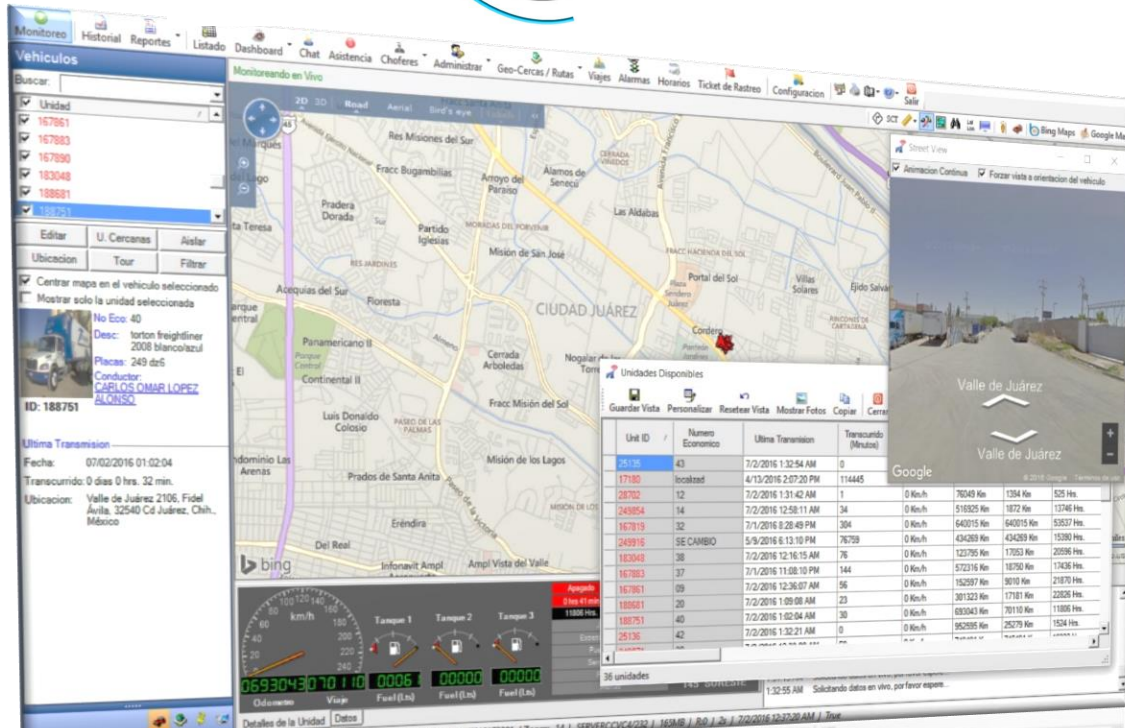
Monitoreo Historial Reportes Listado Dashboard Chat Asistencia Choferes Administrar Geo-Cercas / Rutas Viajes Alarmas Horarios Ticket de Rastreo Configuracion Salir

Vehiculos
Buscar:
Unidad
167861
167883
167890
183048
188681
188751

Editar U. Cercanas Aislar
Ubicacion Tour Filtrar

Centrar mapa en el vehiculo seleccionado
Mostrar solo la unidad seleccionada

No Eco: 40
Desc: torton freightliner 2008 blanco/azul
Placas: 249 dz6
Conductor: CARLOS OMAR LOPEZ ALONSO
ID: 188751

Ultima Transmision
Fecha: 07/02/2016 01:02:04
Transcurrido: 0 dias 0 hrs. 32 min.
Ubicacion: Valle de Juárez 2106, Fidel Ávila, 32540 Cd Juárez, Chih., México

Monitoreando en Vivo
2D 3D Road Aerial Bird's eye

Res Misiones del Marqués
Fracc Bugambilias
Arroyo del Paraíso
Alamos de Senecu
del Lago
Pradera Dorada
Partido Iglesias
Las Aldabas
Teresa
Misión de San José
Portal del Sol
Villas Solares
Ejido Salvár
Acequias del Sur
Floresta
CIUDAD JUÁREZ
Cordero
Panamericano II
Cerrada Arboledas
Nogalar
Continental II
Fracc Misión del Sol
Luis Donaldo Colosio
Misión de los Lagos
Arenas
Prados de Santa Anita
Eréndira
Del Real
Infonavit Ampl
Ampl Vista del Valle
bing

Street View
Animacion Continua Forzar vista a orientacion del vehiculo
Valle de Juárez
Valle de Juárez
Google

Unidades Disponibles
Guardar Vista Personalizar Resetear Vista Mostrar Fotos Copiar Cerrar

| Unit ID | Numero Economico | Ultima Transmision | Transcurrido (Minutos) | | | | |
|---|---|---|---|---|---|---|---|
| 25135 | 43 | 7/2/2016 1:32:54 AM | 0 | | | | |
| 17180 | localizad | 4/13/2016 2:07:20 PM | 114445 | | | | |
| 28702 | 12 | 7/2/2016 1:31:42 AM | 1 | 0 Km/h | 76049 Km | 1394 Km | 525 Hrs. |
| 249854 | 14 | 7/2/2016 12:58:11 AM | 34 | 0 Km/h | 516925 Km | 1872 Km | 13746 Hrs. |
| 167819 | 32 | 7/1/2016 8:28:49 PM | 304 | 0 Km/h | 640015 Km | 640015 Km | 53537 Hrs. |
| 249916 | SE CAMBIO | 5/9/2016 6:13:10 PM | 76759 | 0 Km/h | 434269 Km | 434269 Km | 15390 Hrs. |
| 183048 | 38 | 7/2/2016 12:16:15 AM | 76 | 0 Km/h | 123795 Km | 17053 Km | 20596 Hrs. |
| 167883 | 37 | 7/1/2016 11:08:10 PM | 144 | 0 Km/h | 572316 Km | 18750 Km | 17436 Hrs. |
| 167861 | 09 | 7/2/2016 12:36:07 AM | 56 | 0 Km/h | 152597 Km | 9010 Km | 21870 Hrs. |
| 188681 | 20 | 7/2/2016 1:09:08 AM | 23 | 0 Km/h | 301323 Km | 17181 Km | 22826 Hrs. |
| 188751 | 40 | 7/2/2016 1:02:04 AM | 30 | 0 Km/h | 693043 Km | 70110 Km | 11806 Hrs. |
| 25136 | 42 | 7/2/2016 1:32:21 AM | 0 | 0 Km/h | 952595 Km | 25279 Km | 1524 Hrs. |

36 unidades

km/h
Tanque 1 Tanque 2 Tanque 3
Apagado
0 hrs 41 min
11806 Hrs.
0693043 070110 0006 00000 00000
Odometro Viaje Fuel (Lts) Fuel (Lts) Fuel (Lts)

1:32:55 AM Solicitando datos en vivo, por favor espere...

Detalles de la Unidad Datos
SERVERCCVC4/232 | 165MB | R0 | 2x | 7/2/2016 12:37:20 AM | True